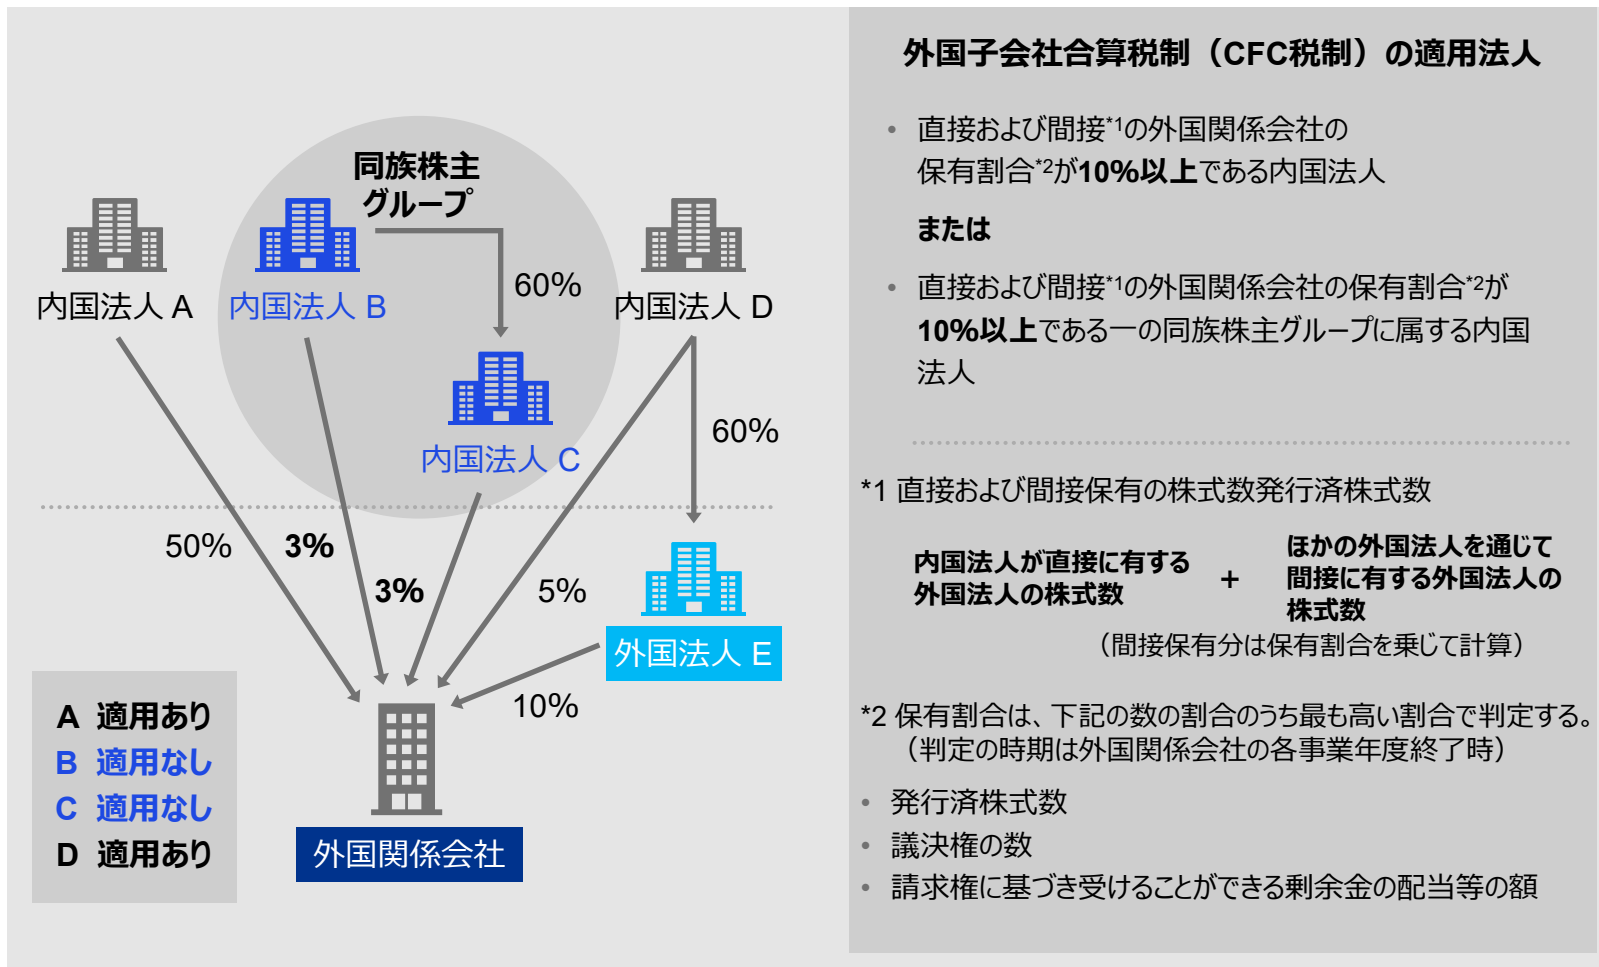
同族株主グループ

内国法人 A

内国法人 B

60%

内国法人 D

内国法人 C

60%

50%

3%

3%

5%

外国法人 E

10%

A 適用あり
B 適用なし
C 適用なし
D 適用あり

外国関係会社

外国子会社合算税制（CFC税制）の適用法人

• 直接および間接$^{*1}$の外国関係会社の保有割合$^{*2}$が10%以上である内国法人

または

• 直接および間接$^{*1}$の外国関係会社の保有割合$^{*2}$が10%以上である一の同族株主グループに属する内国法人

*1 直接および間接保有の株式数発行済株式数

内国法人が直接に有する外国法人の株式数 ＋ ほかの外国法人を通じて間接に有する外国法人の株式数
（間接保有分は保有割合を乗じて計算）

*2 保有割合は、下記の数の割合のうち最も高い割合で判定する。
（判定の時期は外国関係会社の各事業年度終了時）

• 発行済株式数
• 議決権の数
• 請求権に基づき受けることができる剰余金の配当等の額